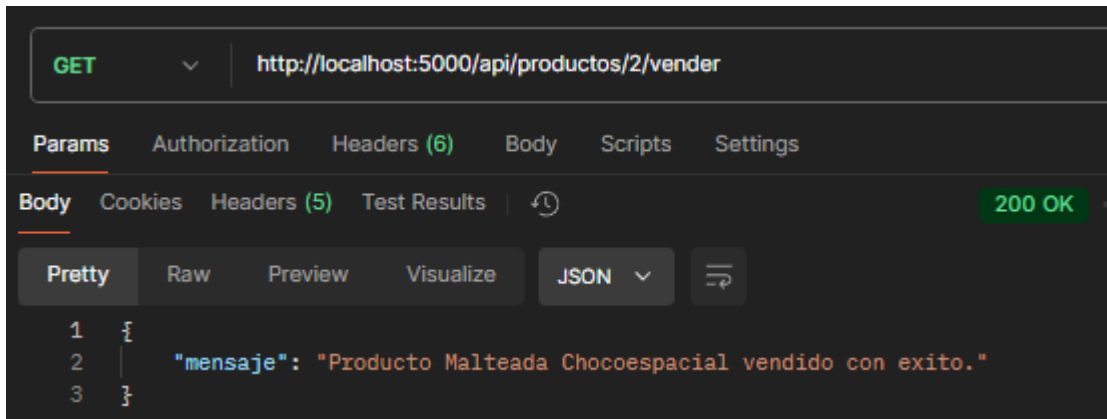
GET http://localhost:5000/api/productos/2/vender

Params Authorization Headers (6) Body Scripts Settings

Body Cookies Headers (5) Test Results 200 OK

Pretty Raw Preview Visualize JSON

1 {
2 "mensaje": "Producto Malteada Chocoespacial vendido con exito."
3 }